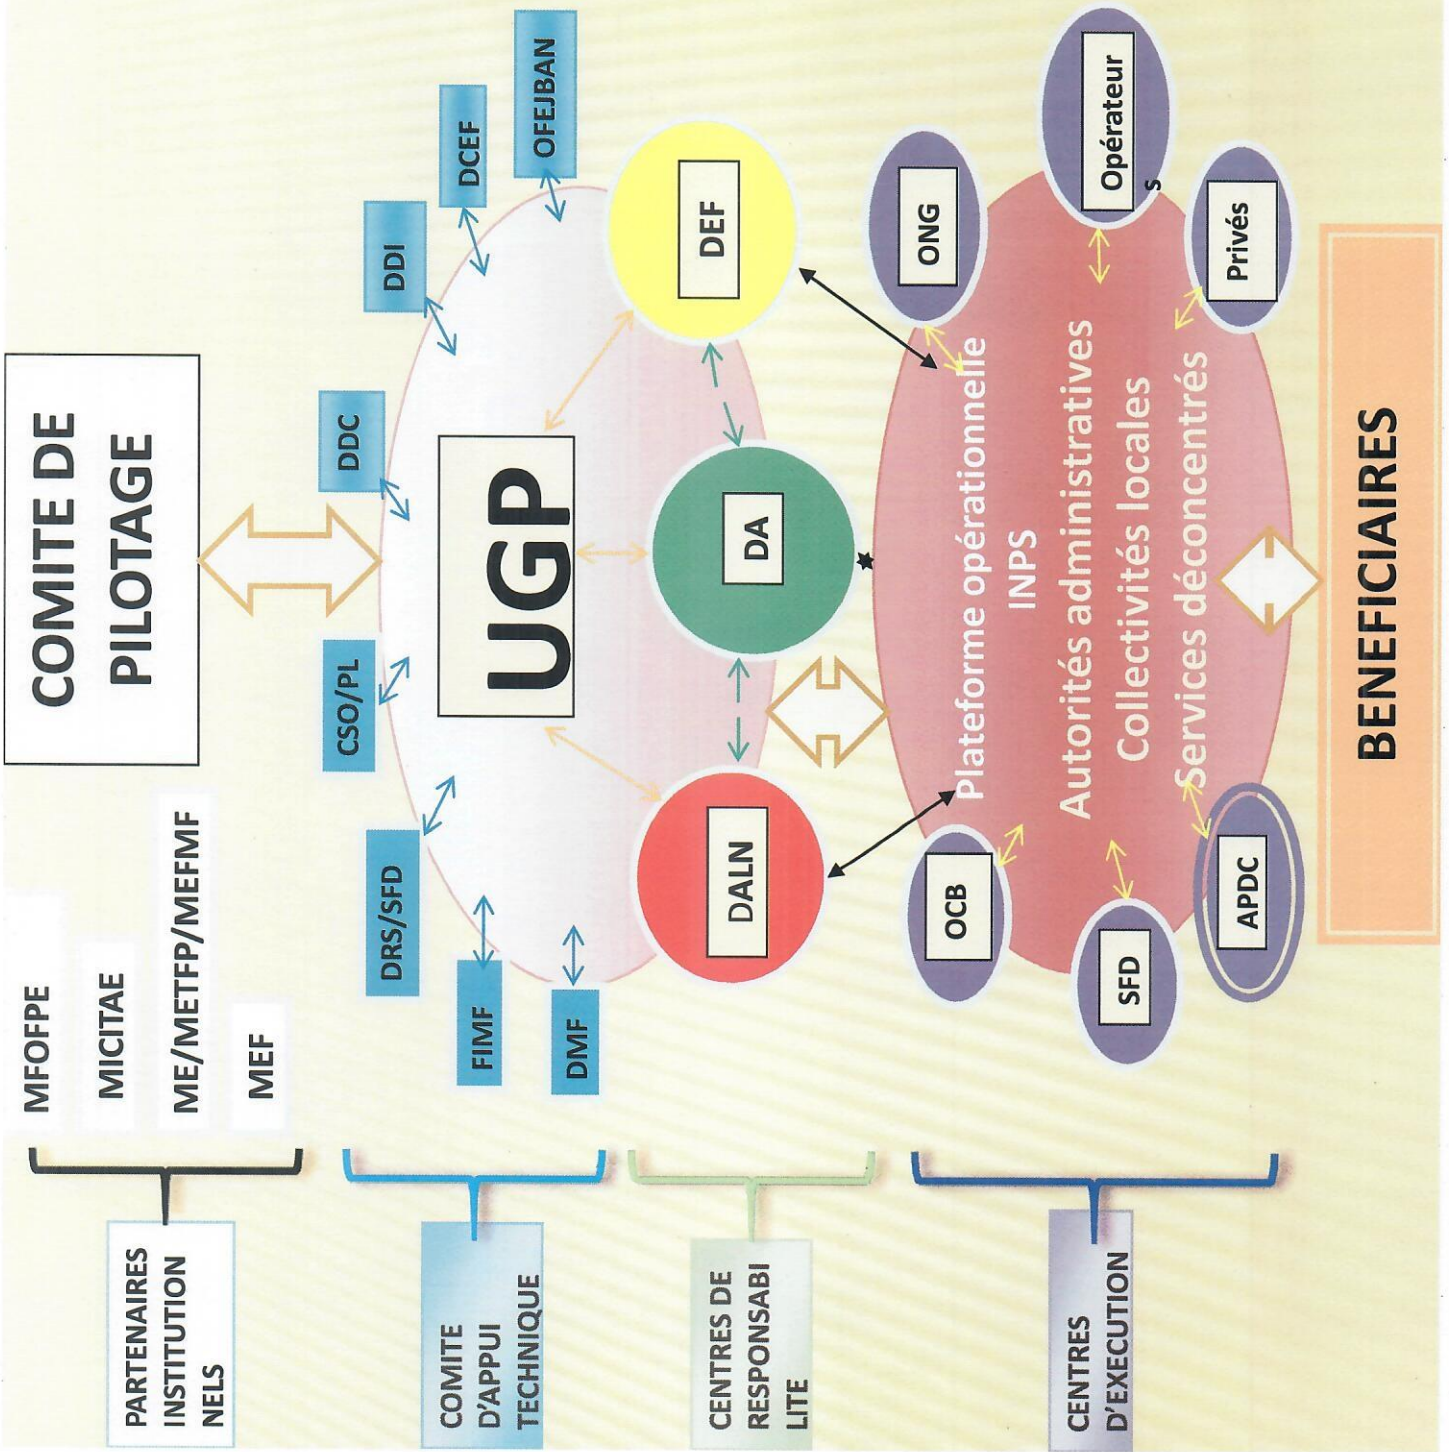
COMITE DE PILOTAGE

MFOFPE
MICITAE
ME/METFP/MEFMF
MEF

PARTENAIRES INSTITUTIONNELS

CSO/PL
DDC
DDI
DCEF
OFEJBAN
DRS/SFD
FIMF
DMF

COMITE D'APPUI TECHNIQUE

UGP

DEF
DA
DALN

CENTRES DE RESPONSABILITE

Plateforme opérationnelle
INPS
Autorités administratives
Collectivités locales
Services déconcentrés

ONG
Opérateurs
Privés
OCB
SFD
APDC

CENTRES D'EXECUTION

BENEFICIAIRES